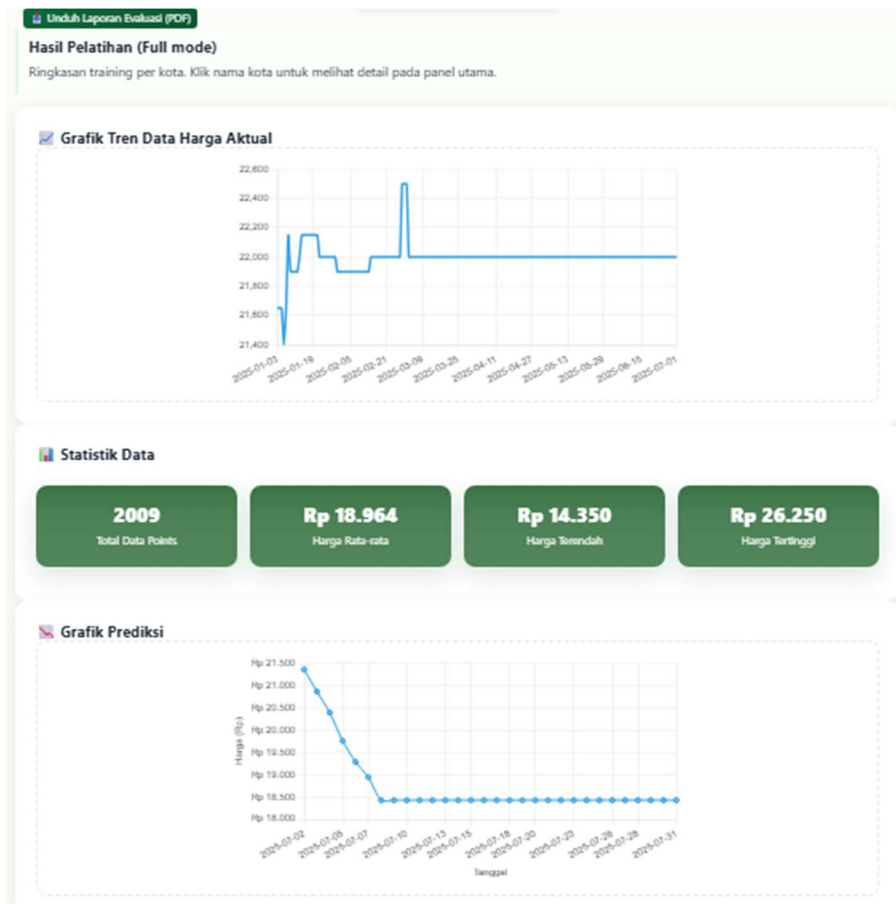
Unduh Laporan Evaluasi (PDF)

Hasil Pelatihan (Full mode)

Ringkasan training per kota. Klik nama kota untuk melihat detail pada panel utama.

Grafik Tren Data Harga Aktual

22,600
22,400
22,200
22,000
21,800
21,600
21,400

2025-01-03 2025-01-19 2025-02-05 2025-02-21 2025-03-09 2025-03-25 2025-04-11 2025-04-27 2025-05-13 2025-05-29 2025-06-15 2025-07-01

Statistik Data

2009
Total Data Points

Rp 18.964
Harga Rata-rata

Rp 14.350
Harga Terendah

Rp 26.250
Harga Tertinggi

Grafik Prediksi

Rp 21.500
Rp 21.000
Rp 20.500
Rp 20.000
Rp 19.500
Rp 19.000
Rp 18.500
Rp 18.000

Harga (Rp)

2025-07-02 2025-07-05 2025-07-07 2025-07-10 2025-07-13 2025-07-15 2025-07-18 2025-07-20 2025-07-23 2025-07-26 2025-07-28 2025-07-31

Tanggal